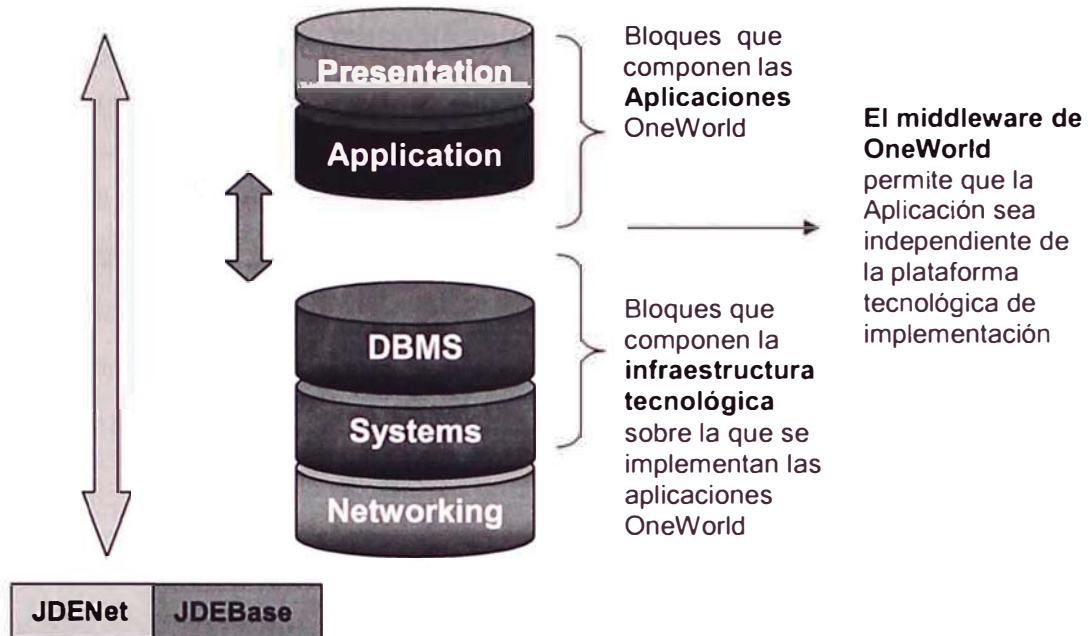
Presentation

Application

DBMS

Systems

Networking

Bloques que componen las **Aplicaciones** OneWorld

Bloques que componen la **infraestructura tecnológica** sobre la que se implementan las aplicaciones OneWorld

**El middleware de OneWorld** permite que la Aplicación sea independiente de la plataforma tecnológica de implementación

| JDENet | JDEBase |
|---|---|